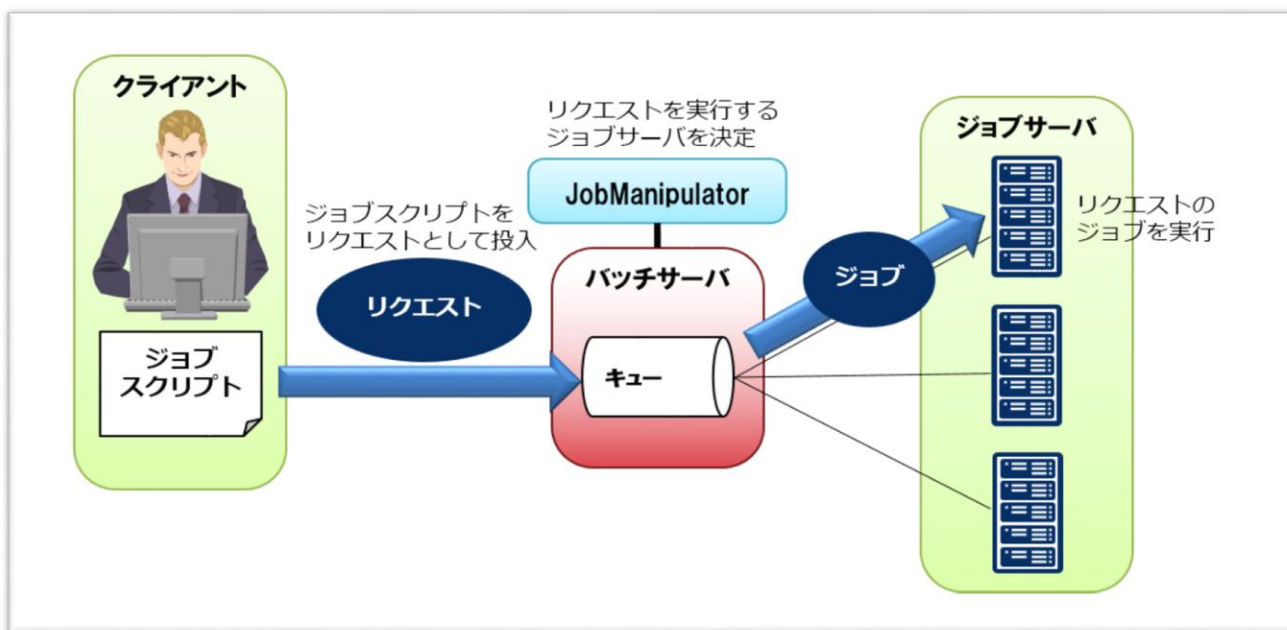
クライアント

ジョブ
スクリプト

ジョブスクリプトを
リクエストとして投入

リクエスト

リクエストを実行する
ジョブサーバを決定

JobManipulator

バッチサーバ

キュー

ジョブ

ジョブサーバ

リクエストの
ジョブを実行